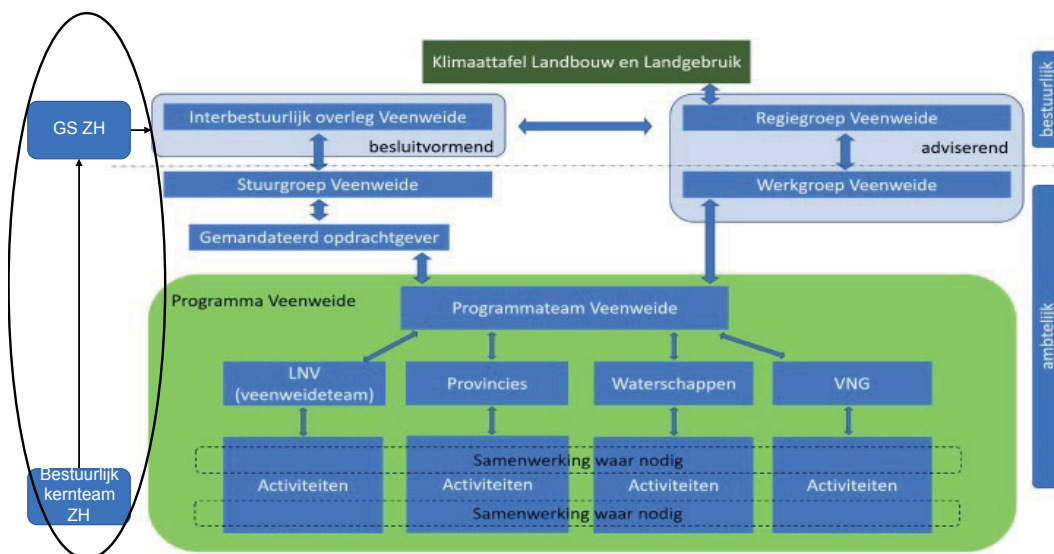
Klimaattafel Landbouw en Landgebruik

bestuurlijk

GS ZH

Interbestuurlijk overleg Veenweide

besluitvormend

Regiegroep Veenweide

adviserend

Stuurgroep Veenweide

Werkgroep Veenweide

Gemandateerd opdrachtgever

ambtelijk

Programma Veenweide

Programmateam Veenweide

LNV (veenweideteam)

Provincies

Waterschappen

VNG

Samenwerking waar nodig

Activiteiten

Activiteiten

Activiteiten

Activiteiten

Samenwerking waar nodig

Bestuurlijk kernteam ZH